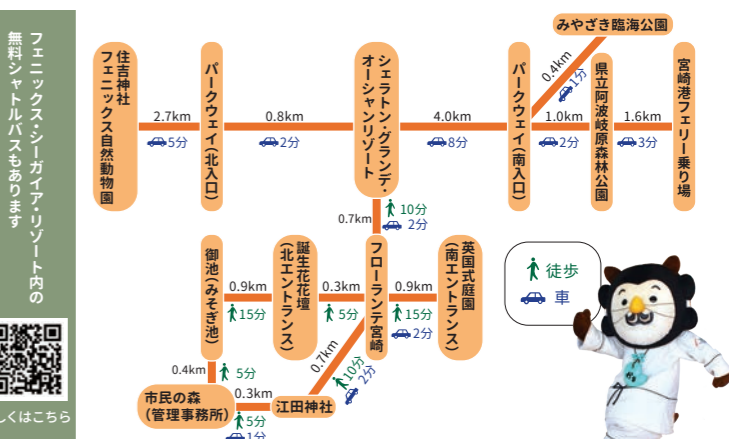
フェニックス・シーガイア・リゾート内の無料シャトルバスもあります

しくはこちら

住吉神社 フェニックス自然動物園

2.7km
5分

パークウェイ(北入口)

0.8km
2分

シェラトン・グランデ・オーシャンリゾート

4.0km
8分

パークウェイ(南入口)

0.4km
1分

みやざき臨海公園

1.0km
2分

県立阿波岐原森林公園

1.6km
3分

宮崎港フェリー乗り場

0.7km
10分
2分

御池(みそぎ池)

0.9km
15分

誕生花花壇(北エントランス)

0.3km
5分

フローランテ宮崎

0.9km
15分
2分

英国式庭園(南エントランス)

徒歩
車

0.4km
5分

0.7km
10分
2分

市民の森(管理事務所)

0.3km
5分
1分

江田神社